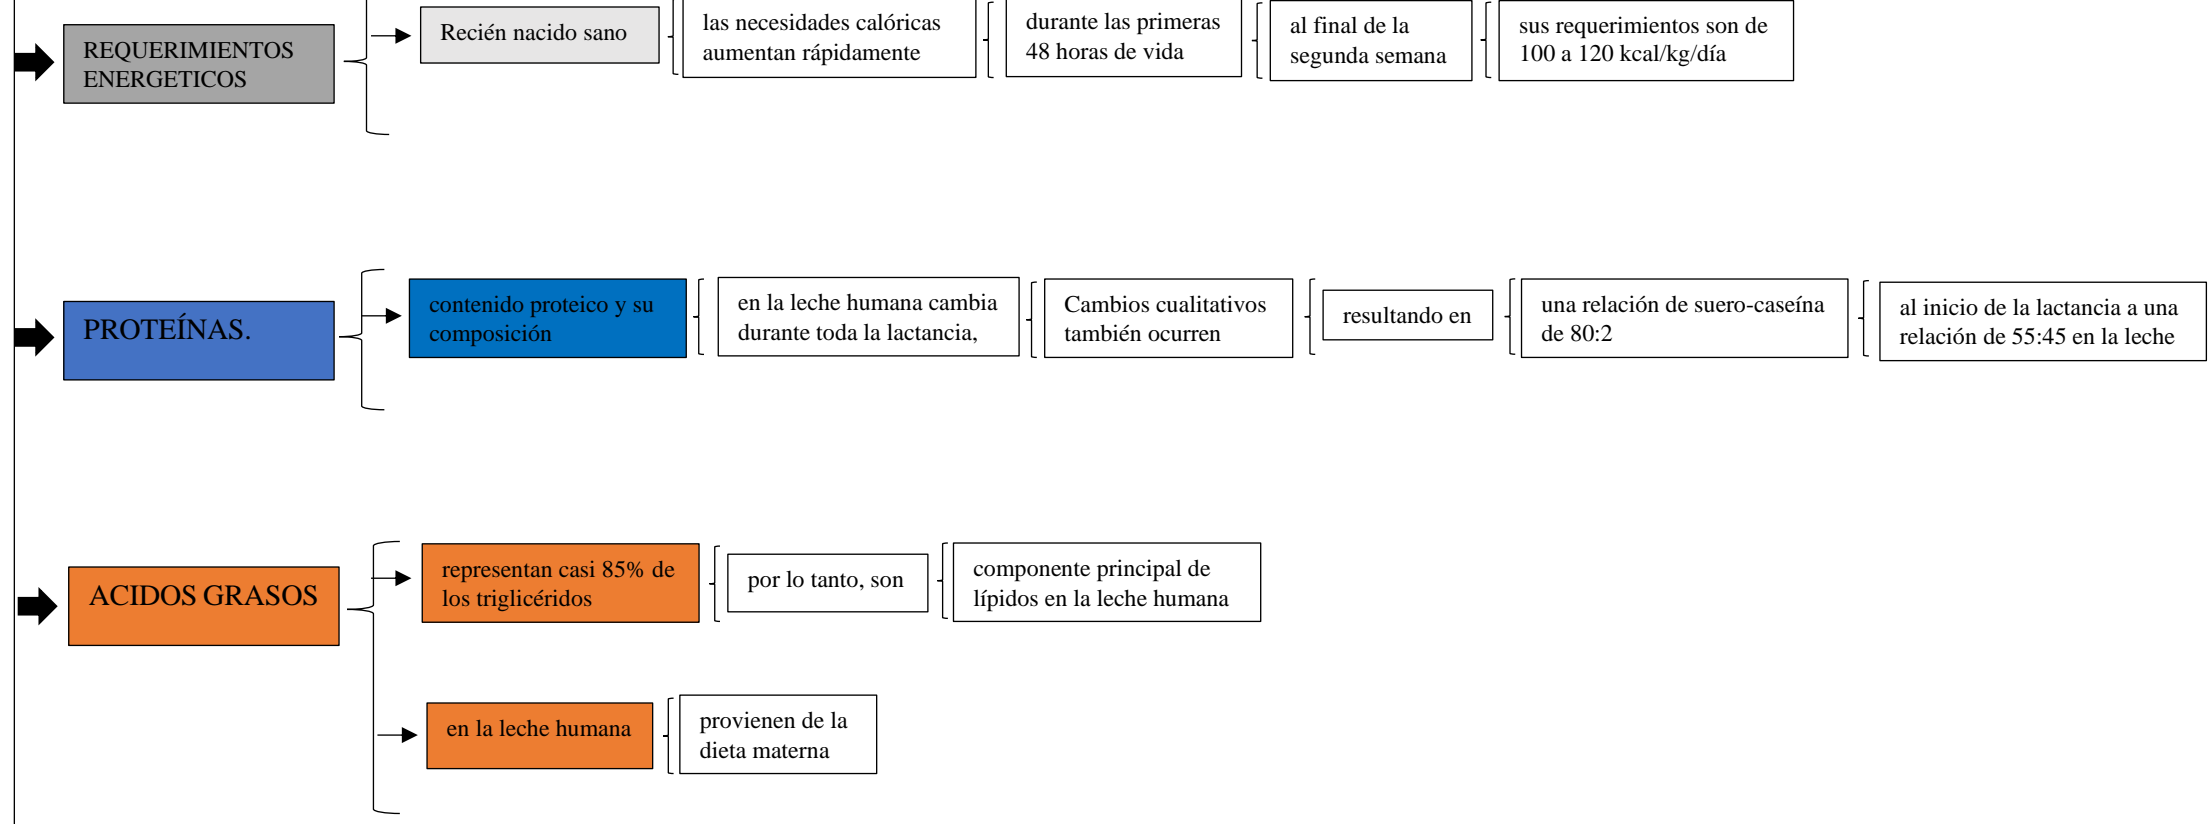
REQUERIMIENTOS ENERGETICOS

Recién nacido sano

las necesidades calóricas aumentan rápidamente

durante las primeras 48 horas de vida

al final de la segunda semana

sus requerimientos son de 100 a 120 kcal/kg/día

PROTEÍNAS.

contenido proteico y su composición

en la leche humana cambia durante toda la lactancia,

Cambios cualitativos también ocurren

resultando en

una relación de suero-caseína de 80:2

al inicio de la lactancia a una relación de 55:45 en la leche

ACIDOS GRASOS

representan casi 85% de los triglicéridos

por lo tanto, son

componente principal de lípidos en la leche humana

en la leche humana

provienen de la dieta materna